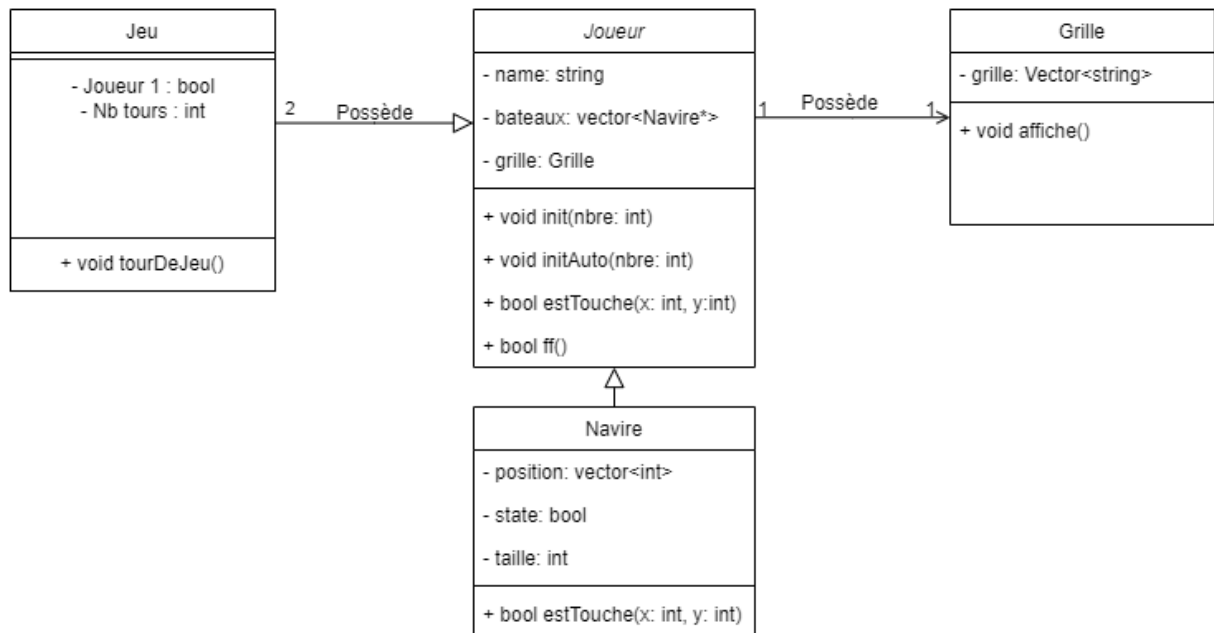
Jeu

- Joueur 1 : bool
- Nb tours : int

+ void tourDeJeu()

2 Possède

Joueur

- name: string
- bateaux: vector<Navire*>
- grille: Grille

+ void init(nbre: int)
+ void initAuto(nbre: int)
+ bool estTouche(x: int, y:int)
+ bool ff()

1 Possède 1

Grille

- grille: Vector<string>

+ void affiche()

Navire

- position: vector<int>
- state: bool
- taille: int

+ bool estTouche(x: int, y: int)